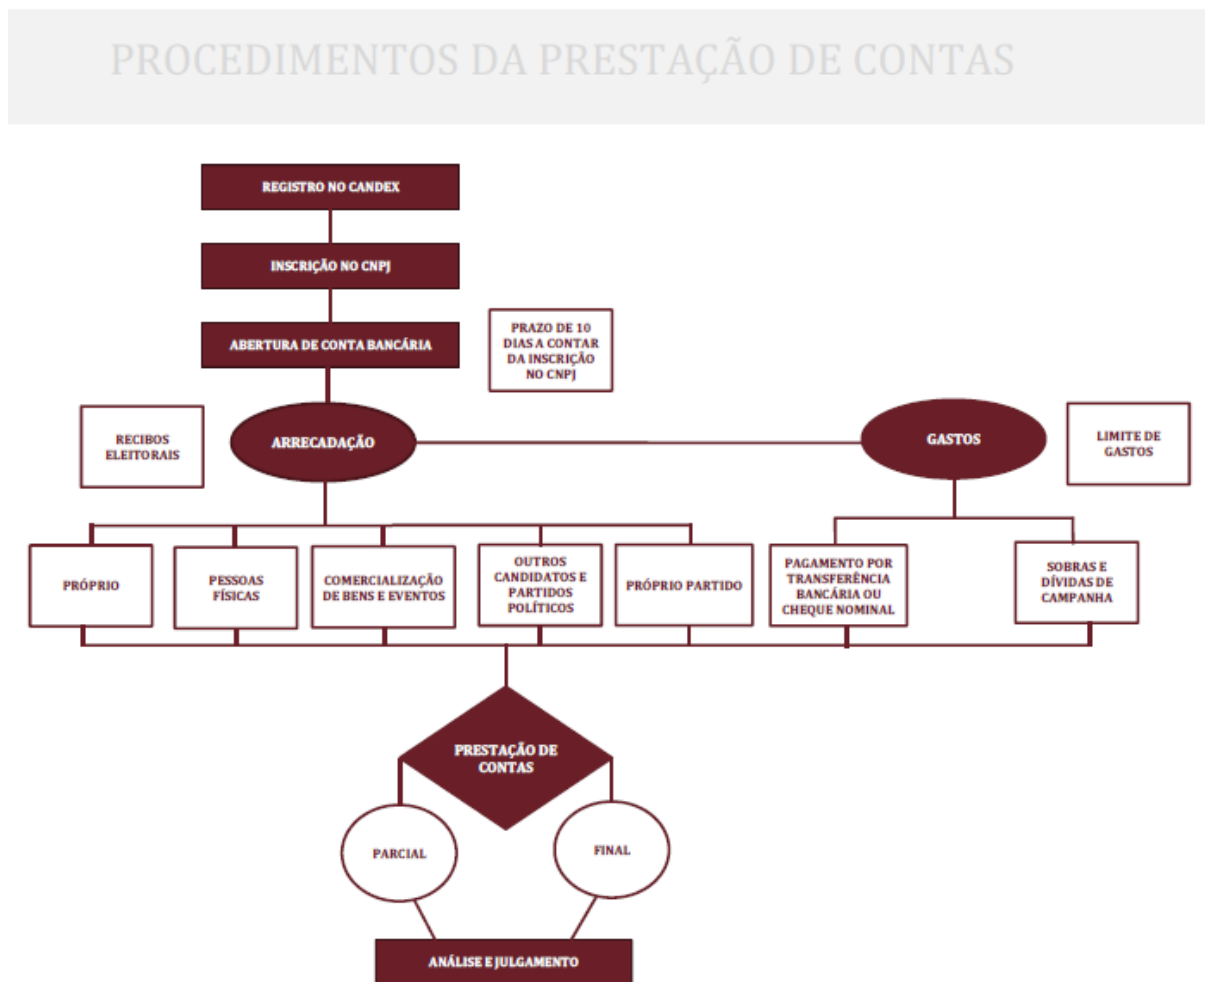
PROCEDIMENTOS DA PRESTAÇÃO DE CONTAS

REGISTRO NO CANDEX

INSCRIÇÃO NO CNPJ

ABERTURA DE CONTA BANCÁRIA

PRAZO DE 10 DIAS A CONTAR DA INSCRIÇÃO NO CNPJ

RECIBOS ELEITORAIS

ARRECADAÇÃO

GASTOS

LIMITE DE GASTOS

PRÓPRIO

PESSOAS FÍSICAS

COMERCIALIZAÇÃO DE BENS E EVENTOS

OUTROS CANDIDATOS E PARTIDOS POLÍTICOS

PRÓPRIO PARTIDO

PAGAMENTO POR TRANSFERÊNCIA BANCÁRIA OU CHEQUE NOMINAL

SOBRAS E DÍVIDAS DE CAMPANHA

PRESTAÇÃO DE CONTAS

PARCIAL

FINAL

ANÁLISE E JULGAMENTO